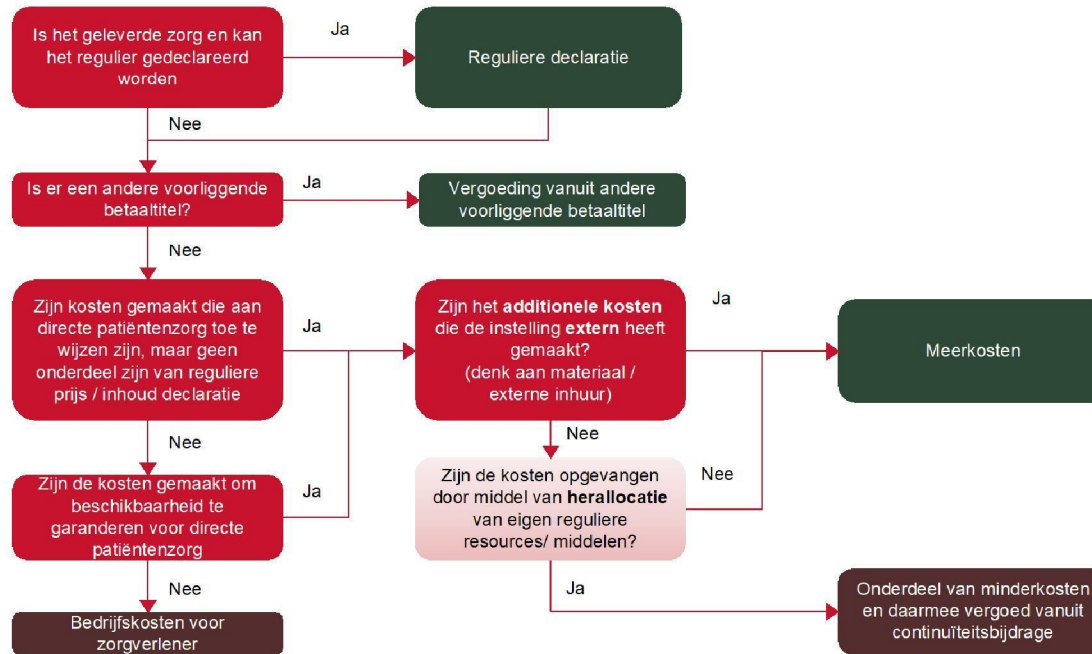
Is het geleverde zorg en kan het regulier gedeclareerd worden

Ja

Reguliere declaratie

Nee

Is er een andere voorliggende betaaltitel?

Ja

Vergoeding vanuit andere voorliggende betaaltitel

Nee

Zijn kosten gemaakt die aan directe patiëntenzorg toe te wijzen zijn, maar geen onderdeel zijn van reguliere prijs / inhoud declaratie

Ja

Zijn het **additionele kosten** die de instelling **extern** heeft gemaakt? (denk aan materiaal / externe inhuur)

Ja

Meerkosten

Nee

Nee

Zijn de kosten gemaakt om beschikbaarheid te garanderen voor directe patiëntenzorg

Ja

Zijn de kosten opgevangen door middel van **herallocatie** van eigen reguliere resources/ middelen?

Nee

Nee

Bedrijfskosten voor zorgverlener

Ja

Onderdeel van minderkosten en daarmee vergoed vanuit continuïteitsbijdrage